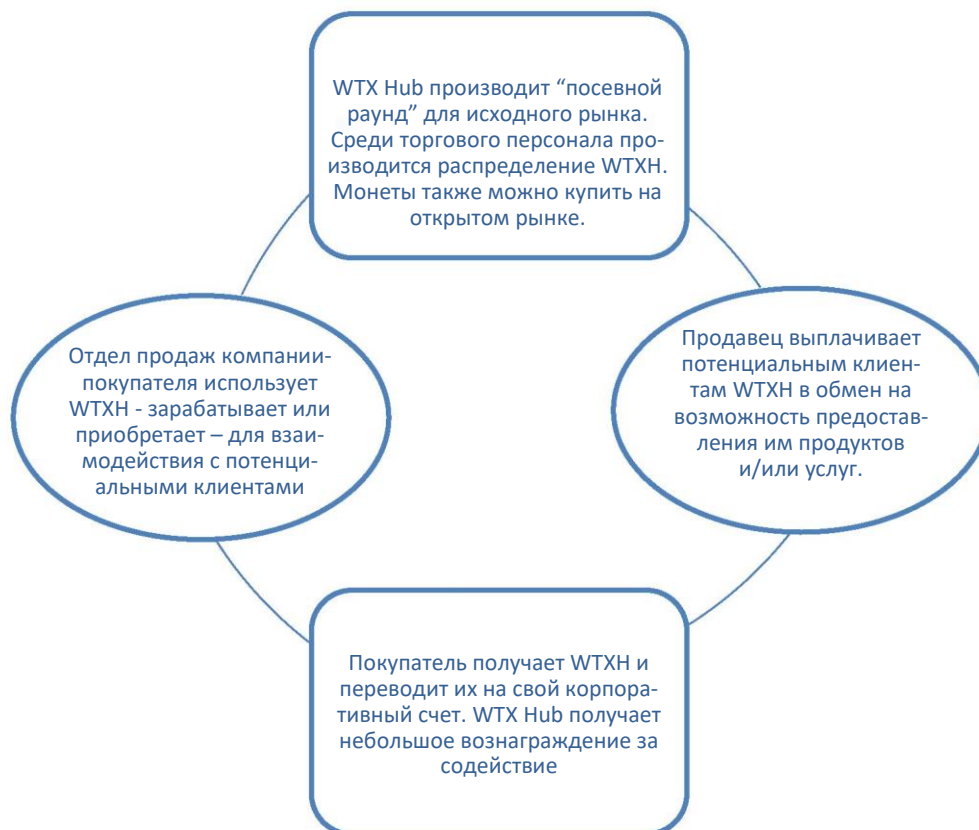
WTX Hub производит “посевной раунд” для исходного рынка. Среди торгового персонала производится распределение WTXH. Монеты также можно купить на открытом рынке.

Продавец выплачивает потенциальным клиентам WTXH в обмен на возможность предоставления им продуктов и/или услуг.

Покупатель получает WTXH и переводит их на свой корпоративный счет. WTX Hub получает небольшое вознаграждение за содействие

Отдел продаж компании-покупателя использует WTXH - зарабатывает или приобретает – для взаимодействия с потенциальными клиентами